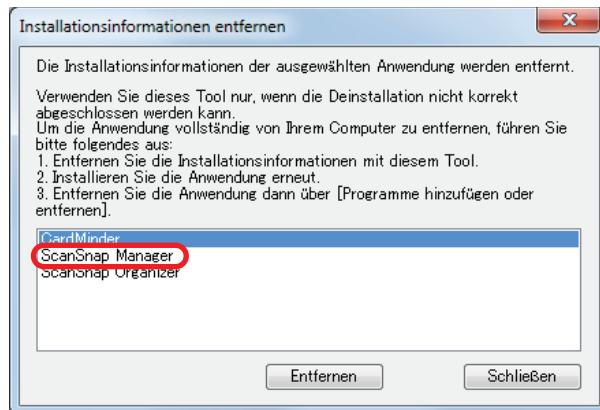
Installationsinformationen entfernen

Die Installationsinformationen der ausgewählten Anwendung werden entfernt.

Verwenden Sie dieses Tool nur, wenn die Deinstallation nicht korrekt abgeschlossen werden kann.
Um die Anwendung vollständig von Ihrem Computer zu entfernen, führen Sie bitte folgendes aus:
1. Entfernen Sie die Installationsinformationen mit diesem Tool.
2. Installieren Sie die Anwendung erneut.
3. Entfernen Sie die Anwendung dann über [Programme hinzufügen oder entfernen].

CardMinder
ScanSnap Manager
ScanSnap Organizer

Entfernen
Schließen